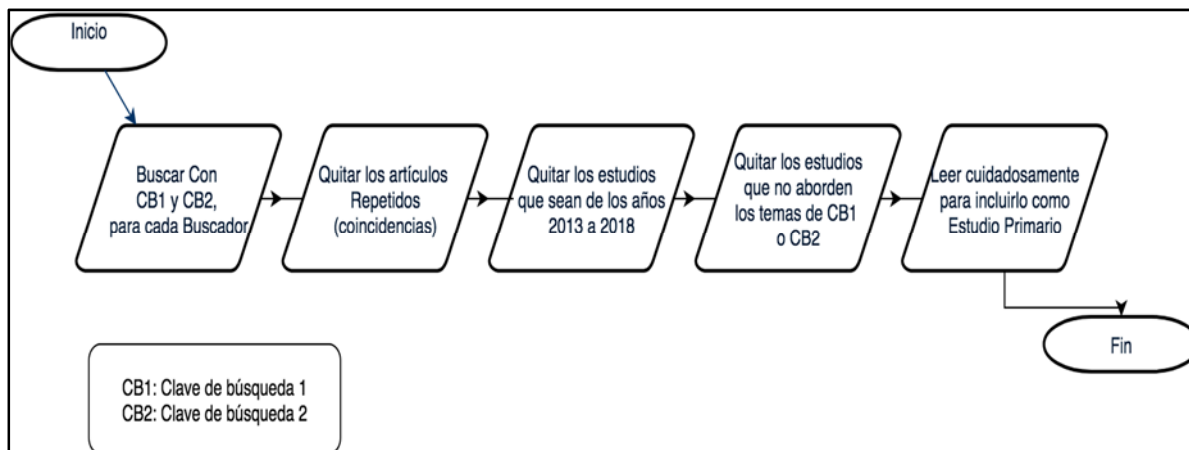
Inicio

Buscar Con CB1 y CB2, para cada Buscador

Quitar los artículos Repetidos (coincidencias)

Quitar los estudios que sean de los años 2013 a 2018

Quitar los estudios que no aborden los temas de CB1 o CB2

Leer cuidadosamente para incluirlo como Estudio Primario

Fin

CB1: Clave de búsqueda 1
CB2: Clave de búsqueda 2